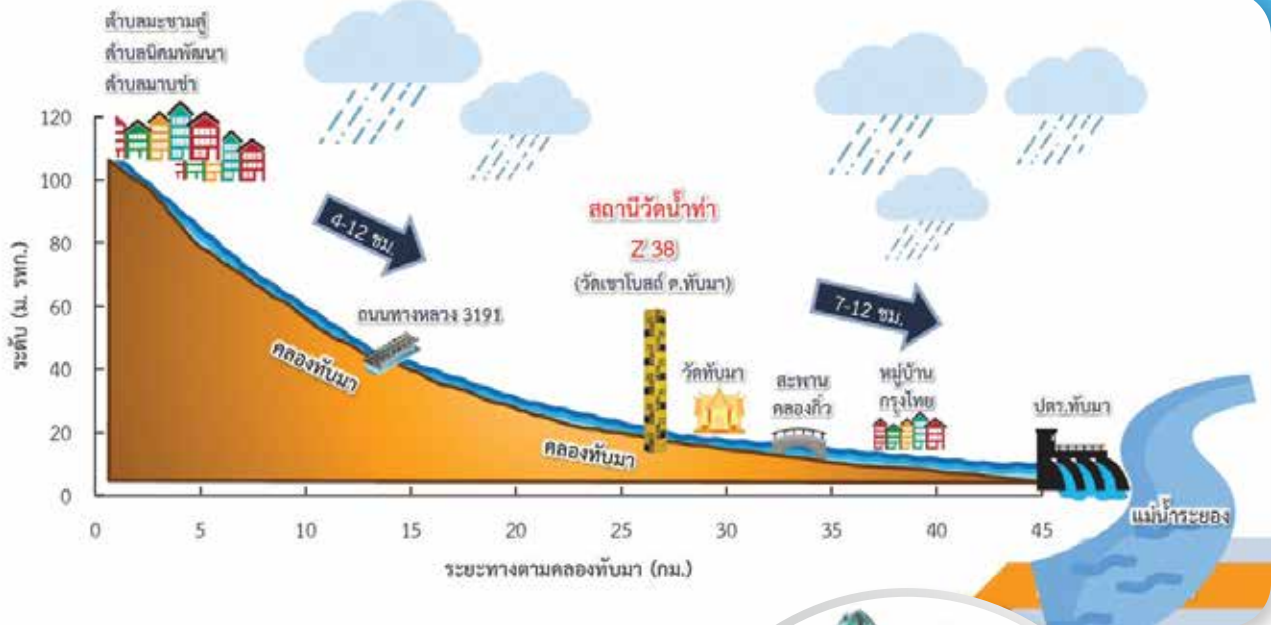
ตำบลมะขามคู่
ตำบลนิคมพัฒนา
ตำบลมาบข่า

120
100
80
60
40
20
0

ระดับ (ม. รทก.)

4-12 ชม.

สถานีวัดน้ำท่า
Z 38
(วัดเขาโบสถ์ ต.ทับมา)

7-12 ชม.

ถนนทางหลวง 3191

คลองทับมา

วัดทับมา

สะพานคลองกิ่ว

หมู่บ้านกรุงไทย

ปตร.ทับมา

คลองทับมา

แม่น้ำระยอง

0 5 10 15 20 25 30 35 40 45

ระยะทางตามคลองทับมา (กม.)